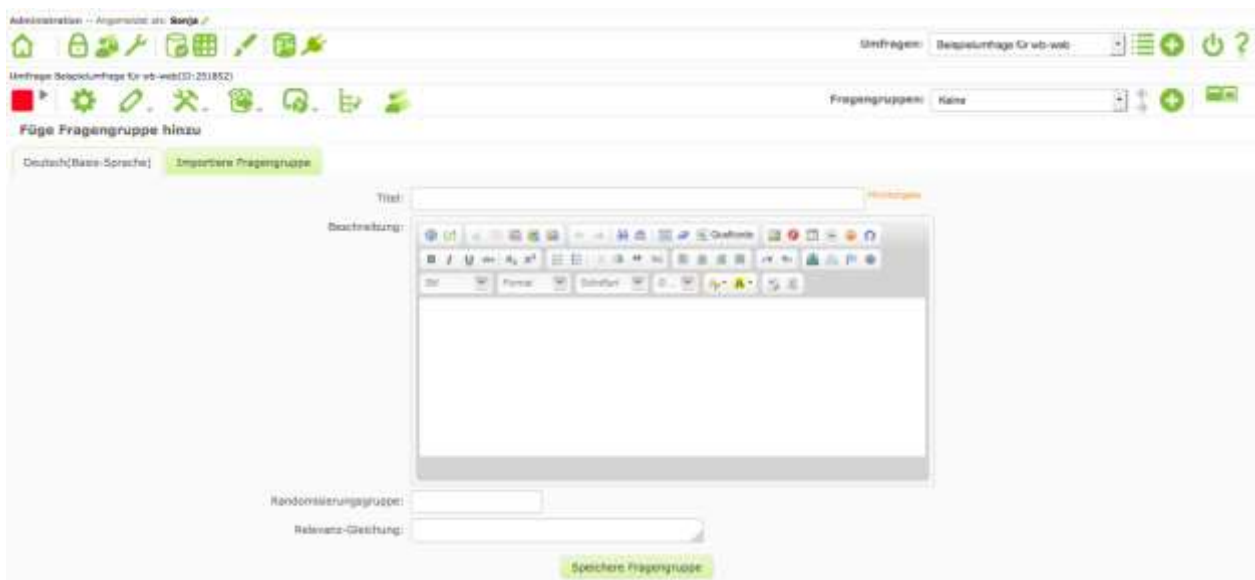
Administration -- Angemeldet als: Sonja

Umfragen: Beispielumfrage für wb-web

Umfrage Beispielumfrage für wb-web(ID:251852)

Fragengruppen: Keine

Füge Fragengruppe hinzu

Deutsch(Basis-Sprache)

Importiere Fragengruppe

Titel:

Pflichtangabe

Beschreibung:

Quellcode

Stil

Format

Schriftart

Randomisierungsgruppe:

Relevanz-Gleichung:

Speichere Fragengruppe